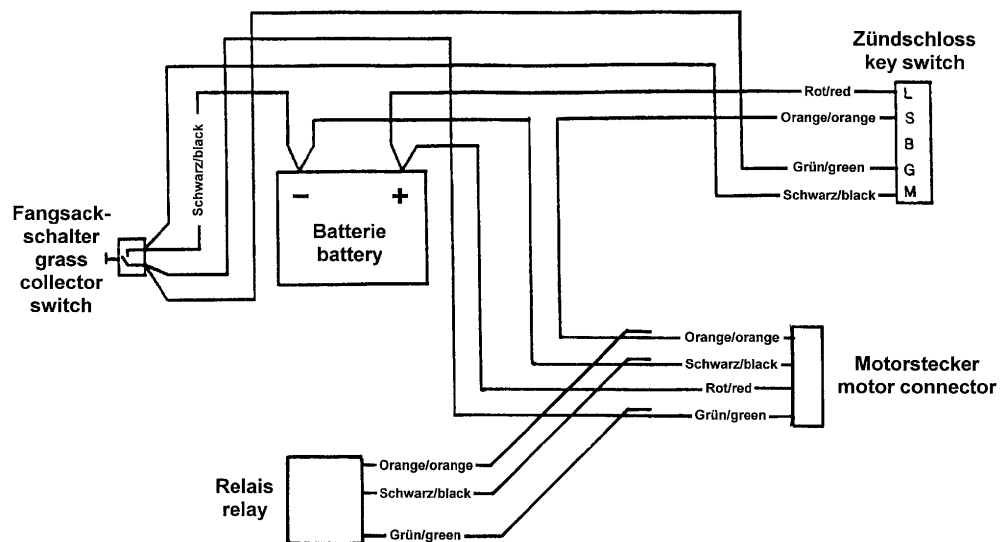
Zündschloss
key switch

Rot/red
Orange/orange
Grün/green
Schwarz/black

L
S
B
G
M

Schwarz/black

Fangsack-schalter
grass
collector
switch

−
+
Batterie
battery

Orange/orange
Schwarz/black
Rot/red
Grün/green

Motorstecker
motor connector

Relais
relay

Orange/orange
Schwarz/black
Grün/green